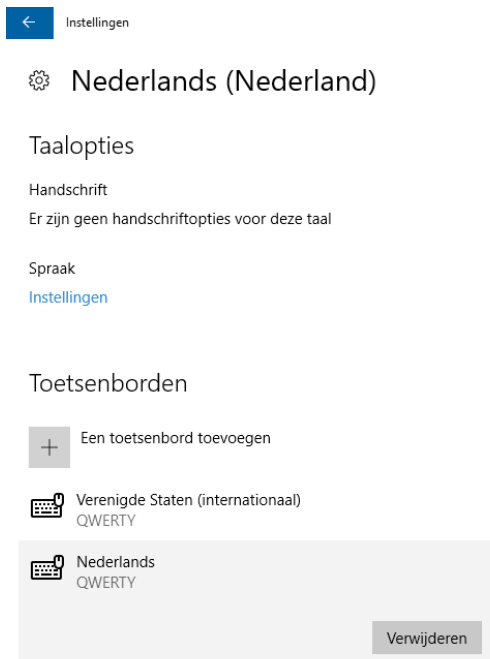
Instellingen

Nederlands (Nederland)

Taalopties

Handschrift

Er zijn geen handschriftopties voor deze taal

Spraak

Instellingen

Toetsenborden

Een toetsenbord toevoegen

Verenigde Staten (internationaal)
QWERTY

Nederlands
QWERTY

Verwijderen